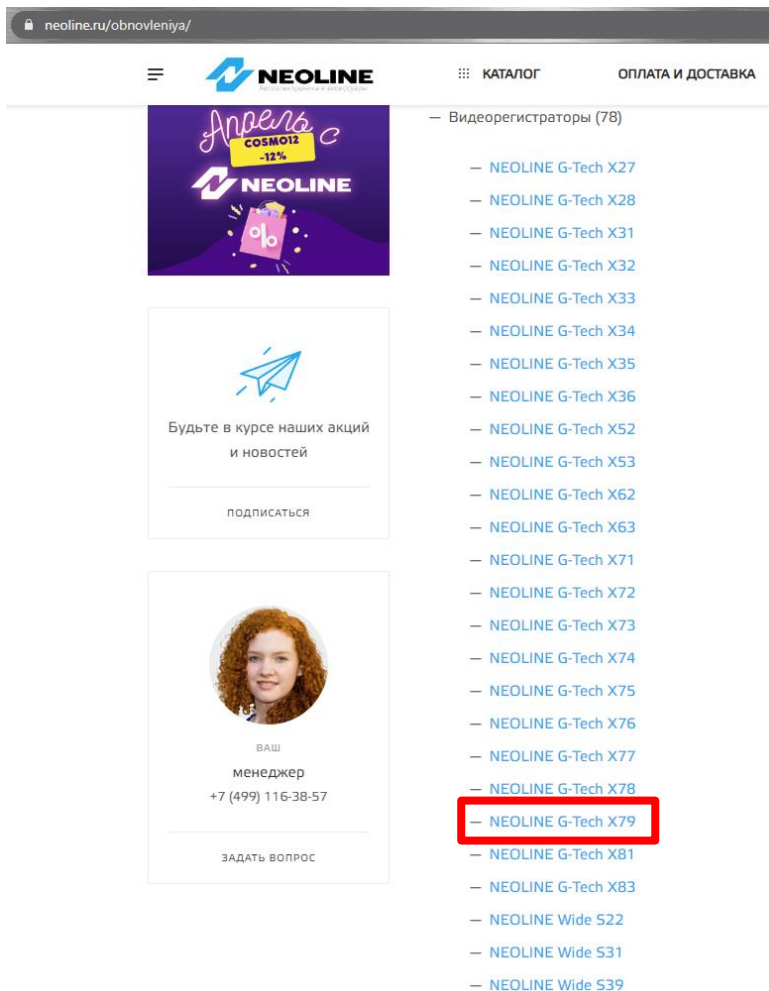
neoline.ru/obnovleniya/

NEOLINE
Автоэлектроника и аксессуары

КАТАЛОГ

ОПЛАТА И ДОСТАВКА

Апрель с
COSMO12
-12%
NEOLINE
%

Будьте в курсе наших акций и новостей

ПОДПИСАТЬСЯ

ВАШ
менеджер
+7 (499) 116-38-57

ЗАДАТЬ ВОПРОС

— Видеорегистраторы (78)

— NEOLINE G-Tech X27
— NEOLINE G-Tech X28
— NEOLINE G-Tech X31
— NEOLINE G-Tech X32
— NEOLINE G-Tech X33
— NEOLINE G-Tech X34
— NEOLINE G-Tech X35
— NEOLINE G-Tech X36
— NEOLINE G-Tech X52
— NEOLINE G-Tech X53
— NEOLINE G-Tech X62
— NEOLINE G-Tech X63
— NEOLINE G-Tech X71
— NEOLINE G-Tech X72
— NEOLINE G-Tech X73
— NEOLINE G-Tech X74
— NEOLINE G-Tech X75
— NEOLINE G-Tech X76
— NEOLINE G-Tech X77
— NEOLINE G-Tech X78
— NEOLINE G-Tech X79
— NEOLINE G-Tech X81
— NEOLINE G-Tech X83
— NEOLINE Wide S22
— NEOLINE Wide S31
— NEOLINE Wide S39